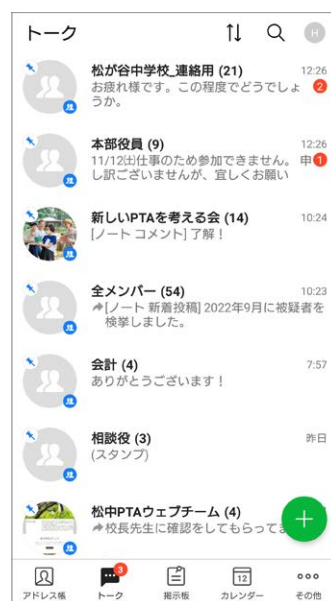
トーク

H

松が谷中学校_連絡用 (21)
12:26
お疲れ様です。この程度でどうでしょうか。
2

本部役員 (9)
12:26
11/12㈯仕事のため参加できません。申し訳ございませんが、宜しくお願い
1

新しいPTAを考える会 (14)
10:24
[ノート コメント] 了解！

全メンバー (54)
10:23
[ノート 新着投稿] 2022年9月に被疑者を検挙しました。

会計 (4)
7:57
ありがとうございます！

相談役 (3)
昨日
(スタンプ)

松中PTAウェブチーム (4)
校長先生に確認をしてもらって

+

アドレス帳
3
トーク
掲示板
12
カレンダー
その他